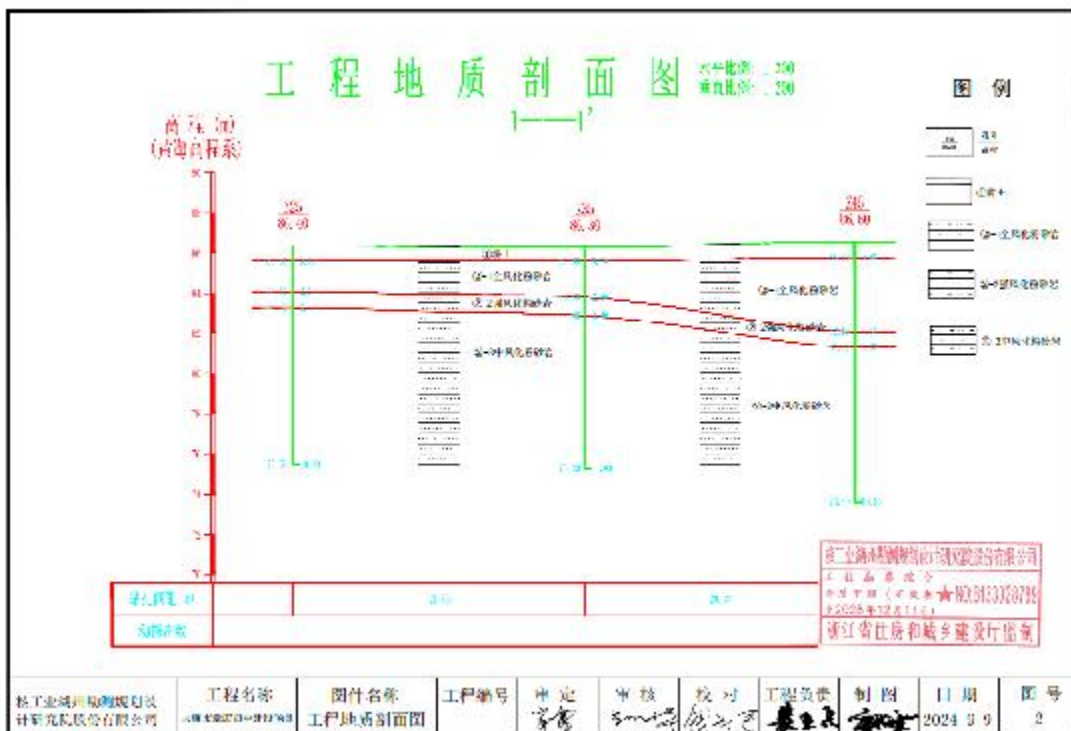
工 程 地 质 剖 面 图

水平比例 1：200
垂直比例 1：200

1——1'

图 例

高 程 (m)
(青海高程系)

ZK1

ZK2

ZK3

①素土

②-1全风化砂岩

②-2强风化砂岩

②-3中风化砂岩

孔口标高

钻孔间距 (m)

核工业湖州勘测规划设计研究院股份有限公司

浙江省住房和城乡建设厅监制

| 核工业湖州勘测规划设计研究院股份有限公司 | 工程名称 | 图件名称 工程地质剖面图 | 工程编号 | 审定 | 审核 | 校对 | 工程负责 | 制图 | 日期 2024.5.9 | 图号 2 |
|---|---|---|---|---|---|---|---|---|---|---|